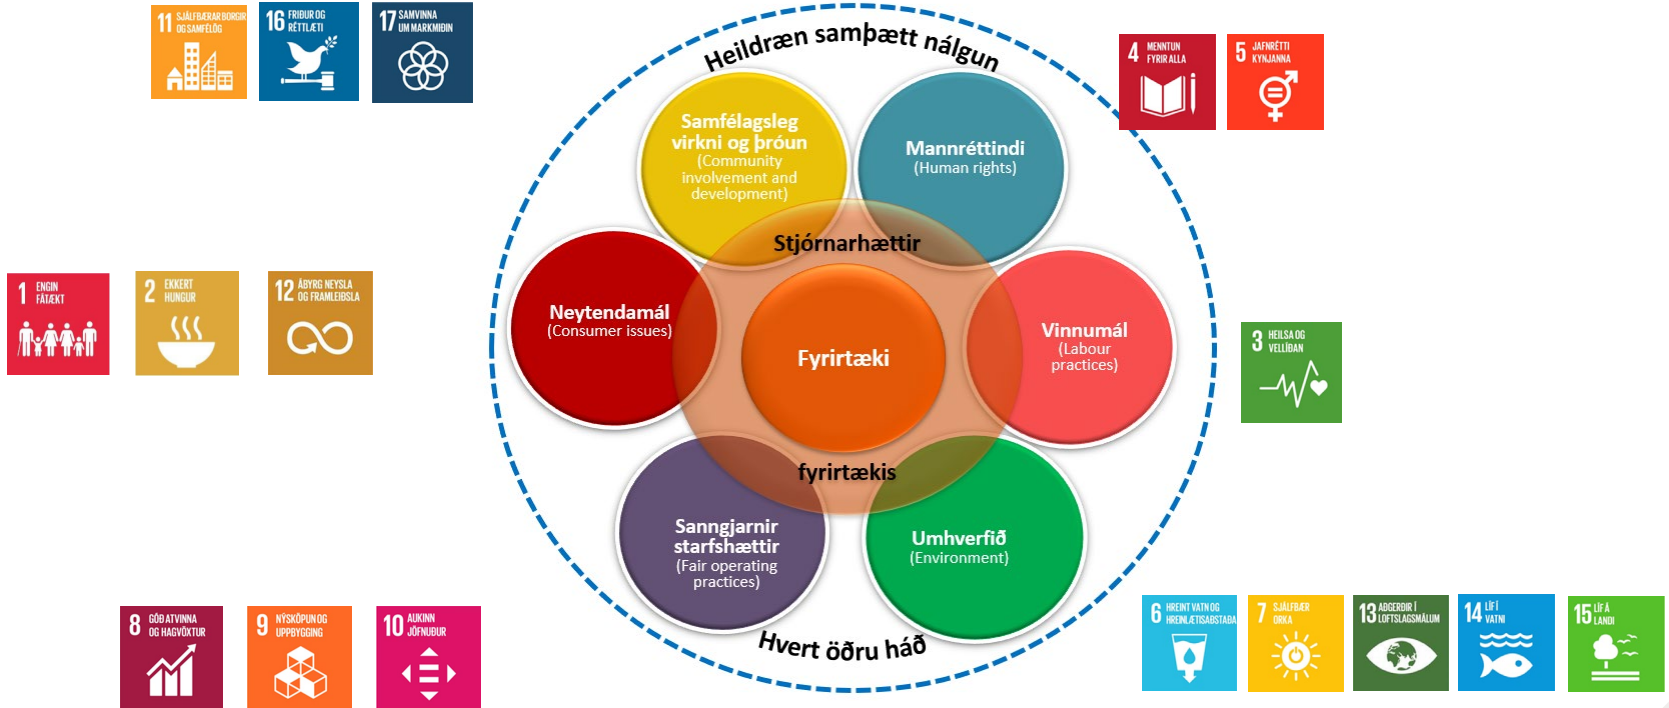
11 SJÁLFBÆRAR BORGIR OG SAMFÉLÖG

16 FRIÐUR OG RÉTTLÆTI

17 SAMVINNA UM MARKMIÐIN

Heildræn samþætt nálgun

4 MENNTUN FYRIR ALLA

5 JAFNRÉTTI KYNJANNA

Samfélagsleg virkni og þróun (Community involvement and development)

Mannréttindi (Human rights)

Stjórnarhættir

1 ENGIN FÁTÆKT

2 EKKERT HUNGUR

12 ÁBYRG NEYSLA OG FRAMLEIÐSLA

Neytendamál (Consumer issues)

Fyrirtæki

Vinnumál (Labour practices)

3 HEILSA OG VELLÍÐAN

fyrirtækis

Sanngjarnir starfshættir (Fair operating practices)

Umhverfið (Environment)

Hvert öðru háð

8 GÓÐ ATVINNA OG HAGVÖXTUR

9 NÝSKÖPUN OG UPPBYGGING

10 AUKINN JÖFNUÐUR

6 HREINT VATN OG HREINLÆTISAÐSTAÐA

7 SJÁLFBÆR ORKA

13 AÐGERÐIR Í LOFTSLAGSMÁLUM

14 LÍF Í VATNI

15 LÍF Á LANDI